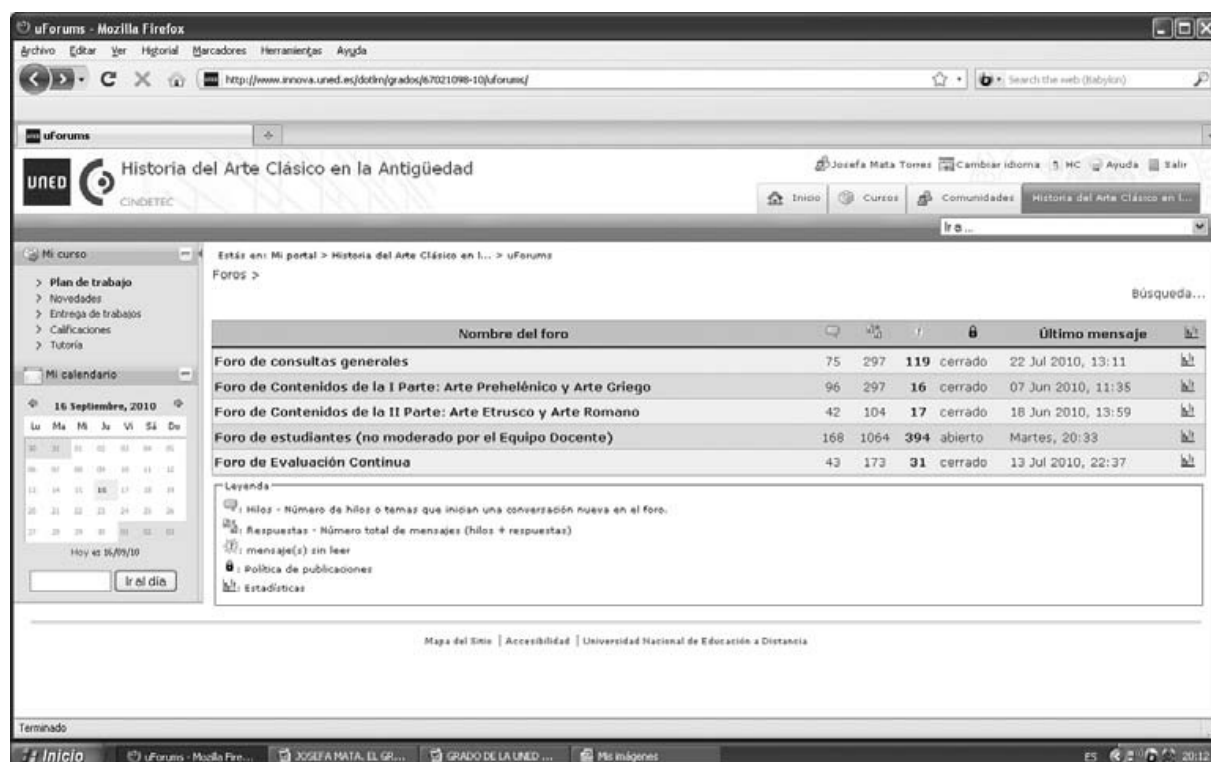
uForums - Mozilla Firefox

Archivo Editar Ver Historial Marcadores Herramientas Ayuda

http://www.innova.uned.es/dotlrn/grados/67021098-10/uforums/

Search the web (Babylon)

uForums

UNED CINDETEC Historia del Arte Clásico en la Antigüedad

Josefa Mata Torres Cambiar idioma HC Ayuda Salir

Inicio Cursos Comunidades Historia del Arte Clásico en l...

Ir a...

Mi curso

> Plan de trabajo
> Novedades
> Entrega de trabajos
> Calificaciones
> Tutoría

Mi calendario

16 Septiembre, 2010

Lu Ma Mi Ju Vi Sá Do

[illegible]

Hoy es 16/09/10

Ir al día

Estás en: Mi portal > Historia del Arte Clásico en l... > uForums

Foros >

Búsqueda...

| Nombre del foro | | | | | Último mensaje | |
|---|---|---|---|---|---|---|
| Foro de consultas generales | 75 | 297 | 119 | cerrado | 22 Jul 2010, 13:11 | |
| Foro de Contenidos de la I Parte: Arte Prehelénico y Arte Griego | 96 | 297 | 16 | cerrado | 07 Jun 2010, 11:35 | |
| Foro de Contenidos de la II Parte: Arte Etrusco y Arte Romano | 42 | 104 | 17 | cerrado | 18 Jun 2010, 13:59 | |
| Foro de estudiantes (no moderado por el Equipo Docente) | 168 | 1064 | 394 | abierto | Martes, 20:33 | |
| Foro de Evaluación Continua | 43 | 173 | 31 | cerrado | 13 Jul 2010, 22:37 | |

Leyenda

: Hilos - Número de hilos o temas que inician una conversación nueva en el foro.
: Respuestas - Número total de mensajes (hilos + respuestas)
: mensaje(s) sin leer
: Política de publicaciones
: Estadísticas

Mapa del Sitio | Accesibilidad | Universidad Nacional de Educación a Distancia

Terminado

Inicio uForums - Mozilla Fire... JOSEFA MATA. EL GR... GRADO DE LA UNED ... Mis imágenes ES 20:12